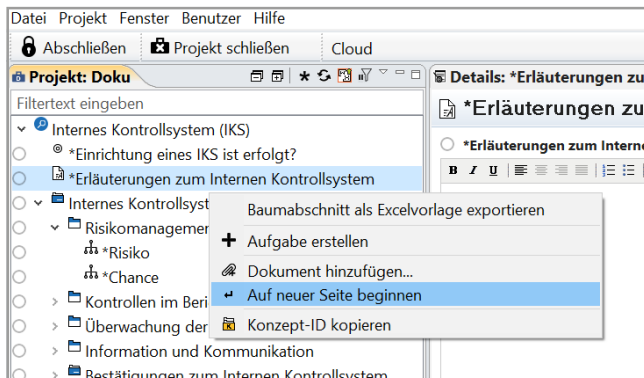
Datei Projekt Fenster Benutzer Hilfe

Abschließen Projekt schließen Cloud

Projekt: Doku

Filtertext eingeben

Internes Kontrollsystem (IKS)
*Einrichtung eines IKS ist erfolgt?
*Erläuterungen zum Internen Kontrollsystem
Internes Kontrollsyst
Risikomanagemer
*Risiko
*Chance
Kontrollen im Beri
Überwachung der
Information und Kommunikation
Bestätigungen zum Internen Kontrollsystem

Baumabschnitt als Excelvorlage exportieren
Aufgabe erstellen
Dokument hinzufügen...
Auf neuer Seite beginnen
Konzept-ID kopieren

Details: *Erläuterungen zu

*Erläuterungen zu

*Erläuterungen zum Interne

B I U